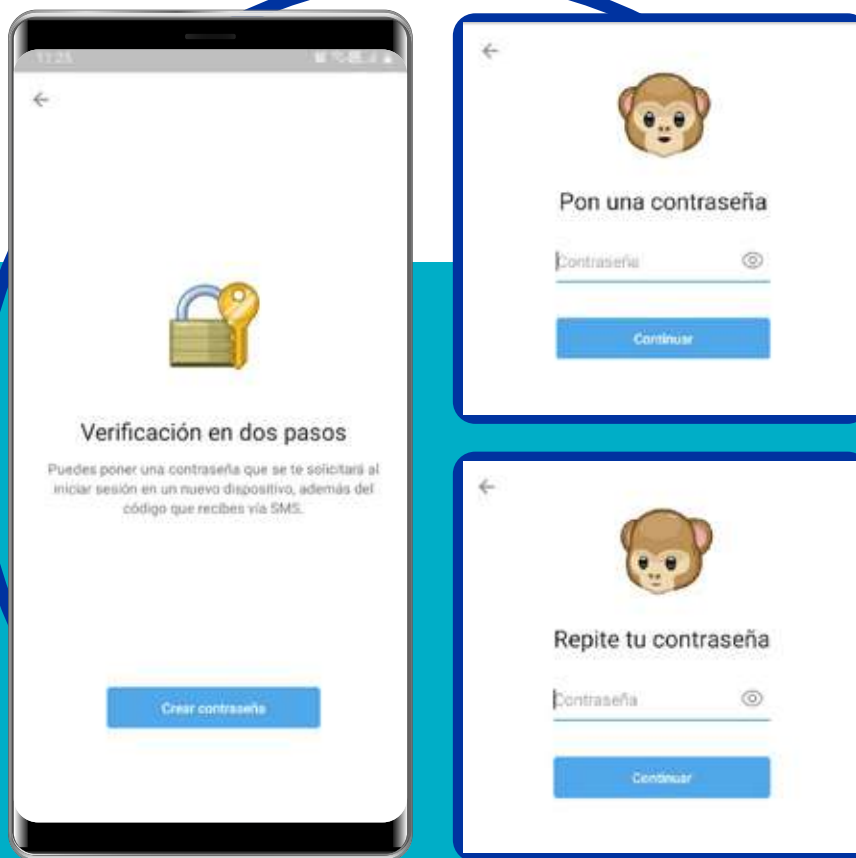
11:25

Verificación en dos pasos

Puedes poner una contraseña que se te solicitará al iniciar sesión en un nuevo dispositivo, además del código que recibes vía SMS.

Crear contraseña

Pon una contraseña

Contraseña

Continuar

Repite tu contraseña

Contraseña

Continuar